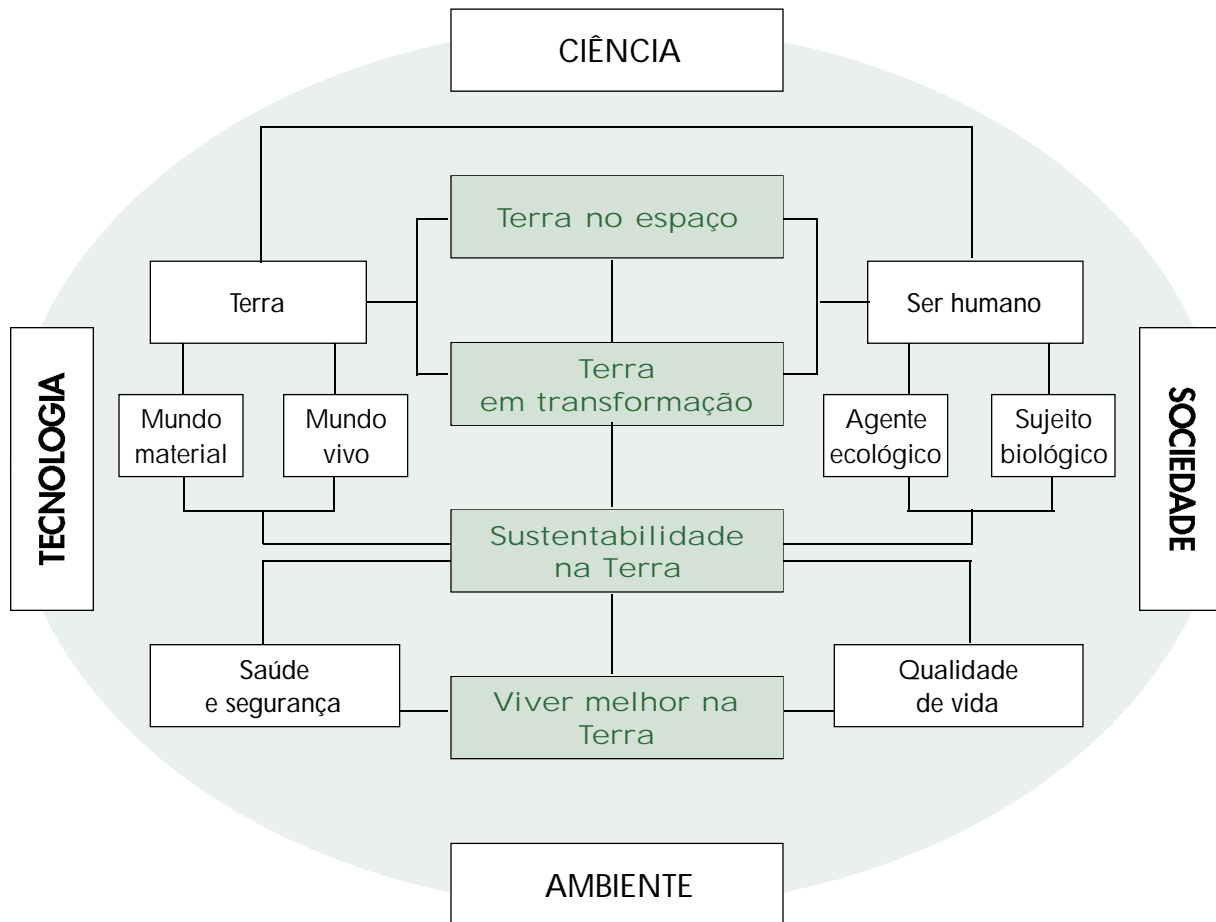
CIÊNCIA

Terra no espaço

Terra

Ser humano

TECNOLOGIA

Terra em transformação

SOCIEDADE

Mundo material

Mundo vivo

Agente ecológico

Sujeito biológico

Sustentabilidade na Terra

Saúde e segurança

Viver melhor na Terra

Qualidade de vida

AMBIENTE